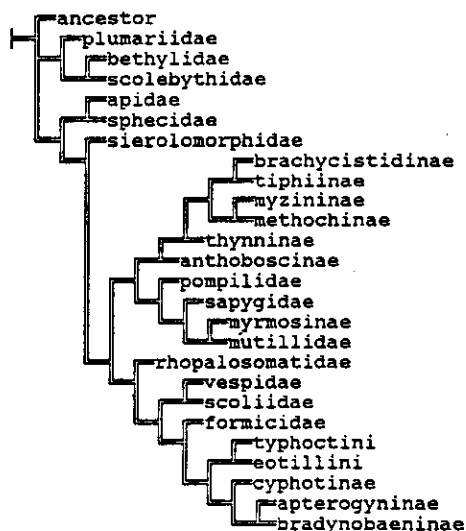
ancestor
plumariidae
bethylidae
scolebythidae
apidae
sphecidae
sierolomorphidae
brachycistidinae
tiphiinae
myzininae
methochinae
thynninae
anthoboscinae
pompilidae
sapygidae
myrmosinae
mutillidae
rhopalosomatidae
vespidae
scoliidae
formicidae
typhoctini
eotillini
cyphotinae
apterogyninae
bradynobaeninae